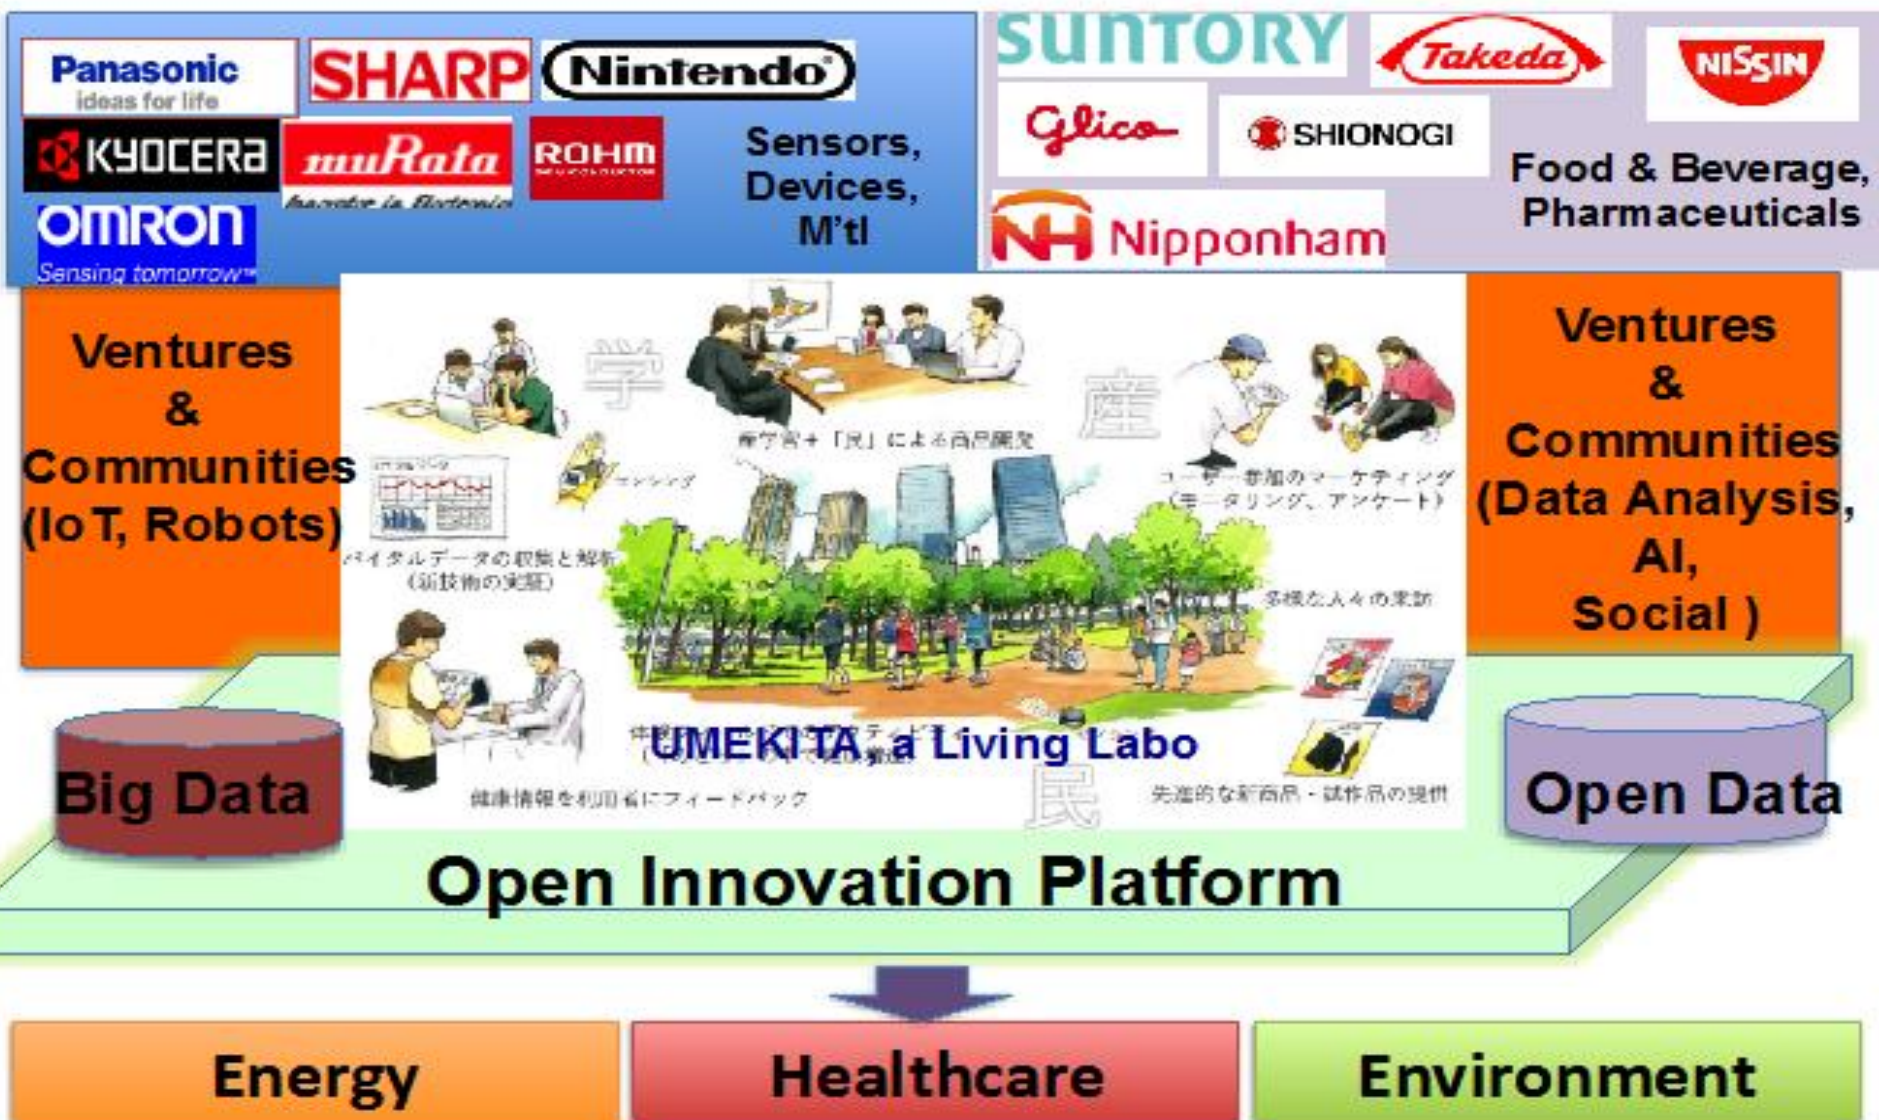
Panasonic
ideas for life

SHARP

Nintendo

KYOCERA

muRata
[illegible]

ROHM

OMRON
Sensing tomorrow

Sensors, Devices, M'tl

SUNTORY

Takeda

NISSIN

Glico

SHIONOGI

NH Nipponham

Food & Beverage, Pharmaceuticals

Ventures & Communities (IoT, Robots)

学

産

産学官＋「民」による商品開発

ユーザー参加のマーケティング (モニタリング、アンケート)

バイタルデータの収集と解析 (新技術の実証)

センシング

多様な人々の来訪

UMEKITA, a Living Labo

健康情報を利用者にフィードバック

先進的な新商品・試作品の提供

民

Ventures & Communities (Data Analysis, AI, Social )

Big Data

Open Data

Open Innovation Platform

Energy

Healthcare

Environment